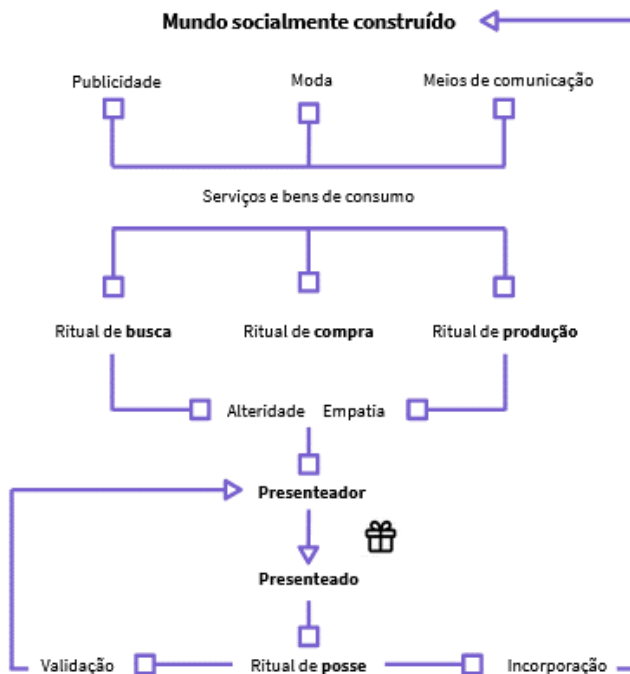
Mundo socialmente construído

Publicidade

Moda

Meios de comunicação

Serviços e bens de consumo

Ritual de busca

Ritual de compra

Ritual de produção

Alteridade

Empatia

Presenteador

Presenteado

Validação

Ritual de posse

Incorporação